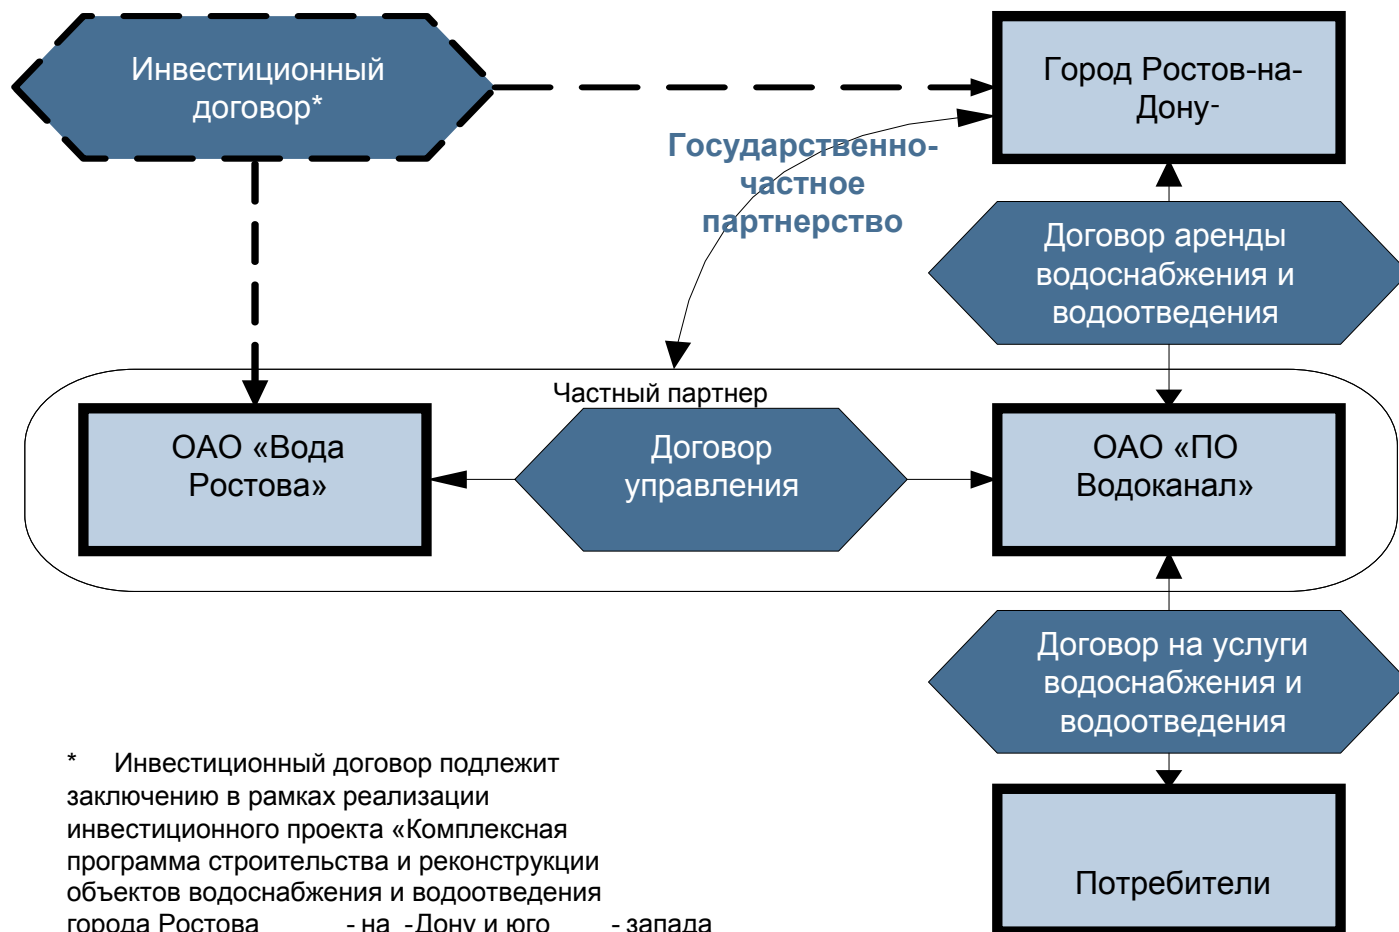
Инвестиционный договор*

Город Ростов-на-Дону-

Государственно-частное партнерство

Договор аренды водоснабжения и водоотведения

Частный партнер

ОАО «Вода Ростова»

Договор управления

ОАО «ПО Водоканал»

Договор на услуги водоснабжения и водоотведения

* Инвестиционный договор подлежит заключению в рамках реализации инвестиционного проекта «Комплексная программа строительства и реконструкции объектов водоснабжения и водоотведения города Ростова - на -Дону и юго - запада

Потребители